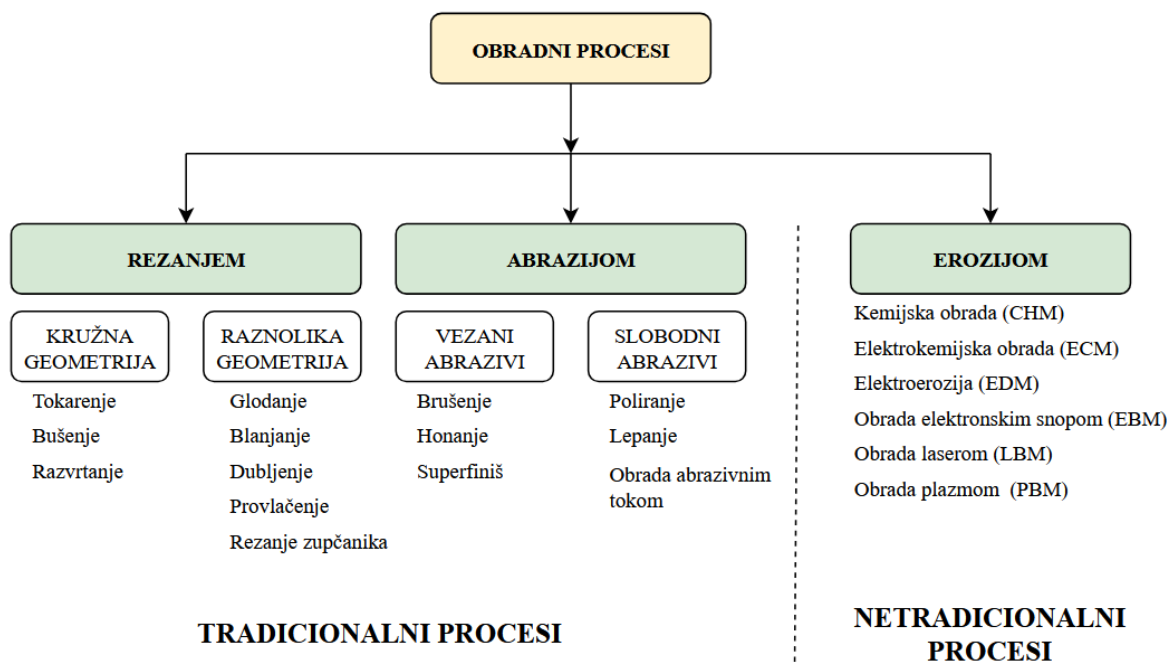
OBRADNI PROCESI

REZANJEM

KRUŽNA GEOMETRIJA

Tokarenje
Bušenje
Razvrtanje

RAZNOLIKA GEOMETRIJA

Glodanje
Blanjanje
Dubljenje
Provlačenje
Rezanje zupčanika

ABRAZIJOM

VEZANI ABRAZIVI

Brušenje
Honanje
Superfiniš

SLOBODNI ABRAZIVI

Poliranje
Lepanje
Obrada abrazivnim tokom

EROZIJOM

Kemijska obrada (CHM)
Elektrokemijska obrada (ECM)
Elektroerozija (EDM)
Obrada elektronskim snopom (EBM)
Obrada laserom (LBM)
Obrada plazmom (PBM)

TRADICIONALNI PROCESI

NETRADICIONALNI PROCESI